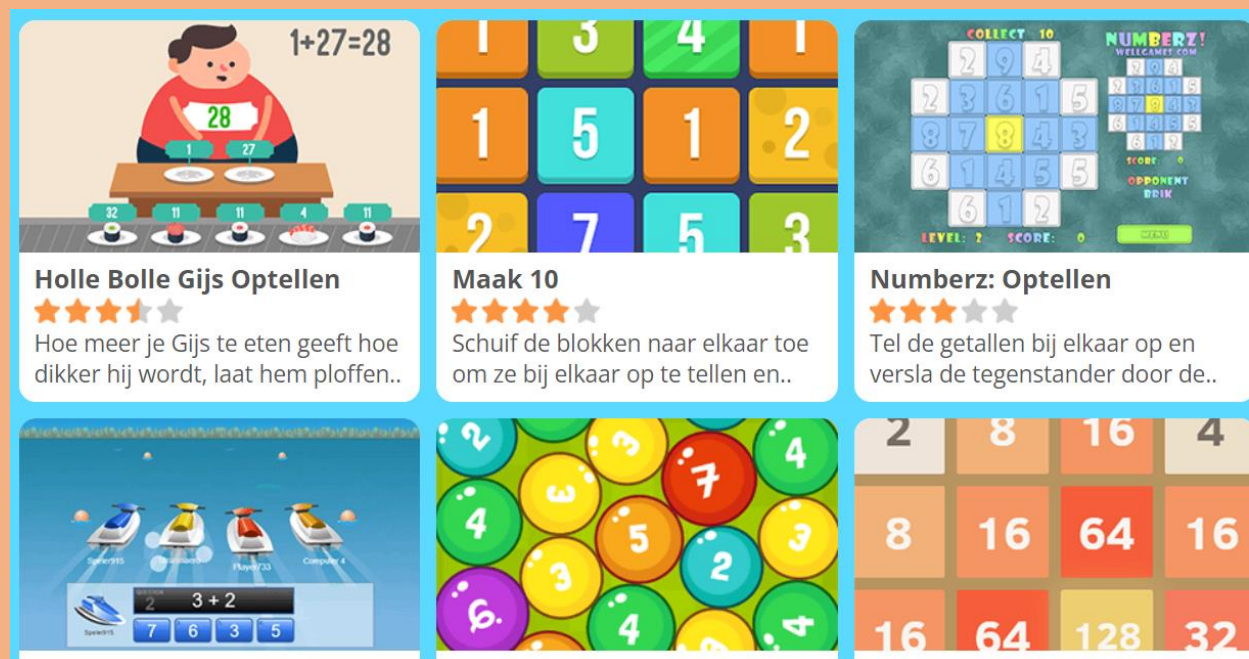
1+27=28

28

1 27

32 11 11 4 11

Holle Bolle Gijs Optellen

Hoe meer je Gijs te eten geeft hoe dikker hij wordt, laat hem ploffen..

1 3 4 1
1 5 1 2
2 7 5 3

Maak 10

Schuif de blokken naar elkaar toe om ze bij elkaar op te tellen en..

COLLECT 10

NUMBERZ! WELLGAMES.COM

2 9 4
2 3 6 1 5
8 7 8 4 3
6 1 4 5 5
6 1 2

SCORE 0
OPPONENT BRIK

LEVEL: 2 SCORE: 0

MENU

Numberz: Optellen

Tel de getallen bij elkaar op en versla de tegenstander door de..

Player 33 Computer 4

2 3 + 2

7 6 3 5

2 3 4 7 4 5 2 3 3 4 6 4

2 8 16 4
8 16 64 16
16 64 128 32